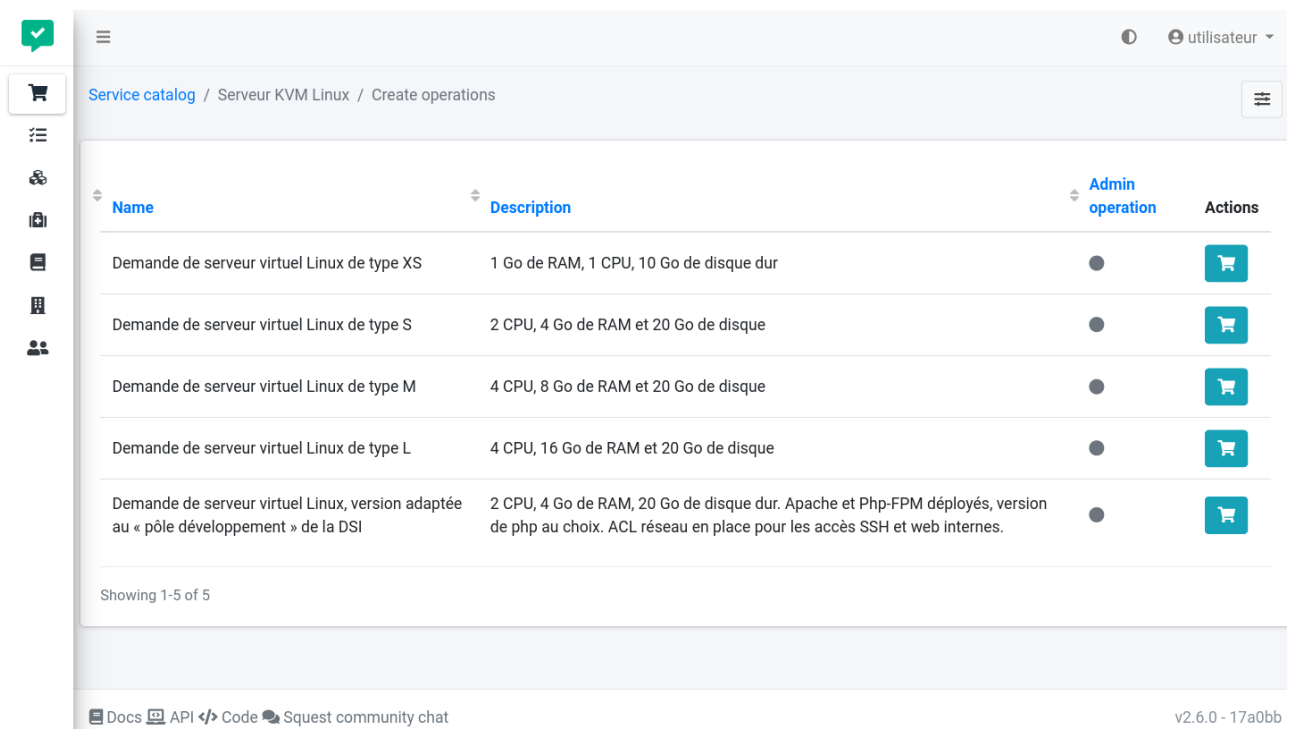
utilisateur

Service catalog / Serveur KVM Linux / Create operations

| Name | Description | Admin operation | Actions |
|---|---|---|---|
| Demande de serveur virtuel Linux de type XS | 1 Go de RAM, 1 CPU, 10 Go de disque dur | | |
| Demande de serveur virtuel Linux de type S | 2 CPU, 4 Go de RAM et 20 Go de disque | | |
| Demande de serveur virtuel Linux de type M | 4 CPU, 8 Go de RAM et 20 Go de disque | | |
| Demande de serveur virtuel Linux de type L | 4 CPU, 16 Go de RAM et 20 Go de disque | | |
| Demande de serveur virtuel Linux, version adaptée au « pôle développement » de la DSI | 2 CPU, 4 Go de RAM, 20 Go de disque dur. Apache et Php-FPM déployés, version de php au choix. ACL réseau en place pour les accès SSH et web internes. | | |

Showing 1-5 of 5

Docs API Code Squest community chat

v2.6.0 - 17a0bb